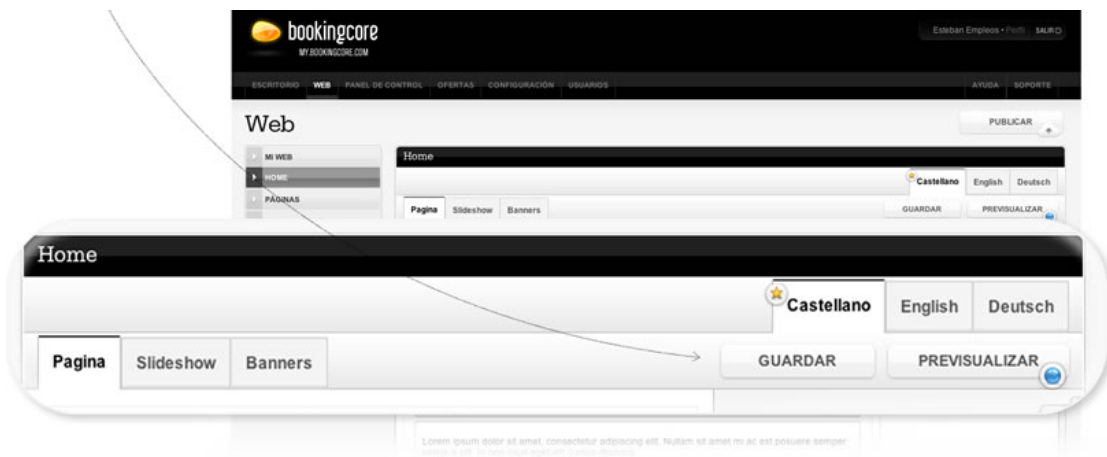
bookingcore
MY.BOOKINGCORE.COM

Esteban Empleos • Perfil SALIR

ESCRITORIO WEB PANEL DE CONTROL OFERTAS CONFIGURACIÓN USUARIOS AYUDA SOPORTE

Web

PUBLICAR

MI WEB
HOME
PÁGINAS

Home

Castellano English Deutsch

Pagina Slideshow Banners GUARDAR PREVISUALIZAR

Home

Castellano English Deutsch

Pagina Slideshow Banners GUARDAR PREVISUALIZAR

Lorem ipsum dolor sit amet, consectetur adipiscing elit. Nullam sit amet mi ac est posuere semper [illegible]